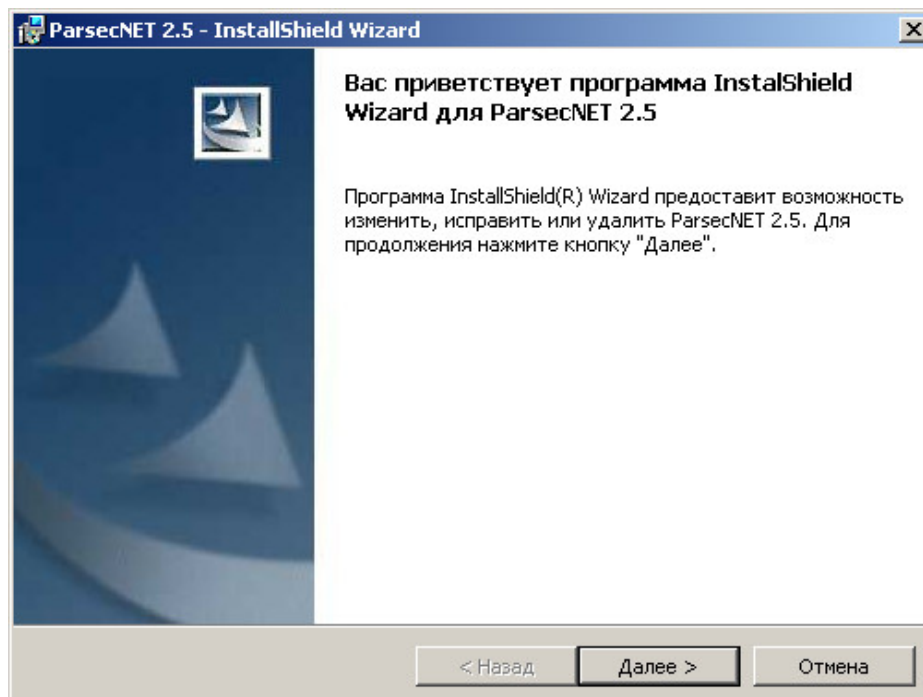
ParsecNET 2.5 - InstallShield Wizard

Вас приветствует программа InstalShield Wizard для ParsecNET 2.5

Программа InstallShield(R) Wizard предоставит возможность изменить, исправить или удалить ParsecNET 2.5. Для продолжения нажмите кнопку "Далее".

< Назад
Далее >
Отмена